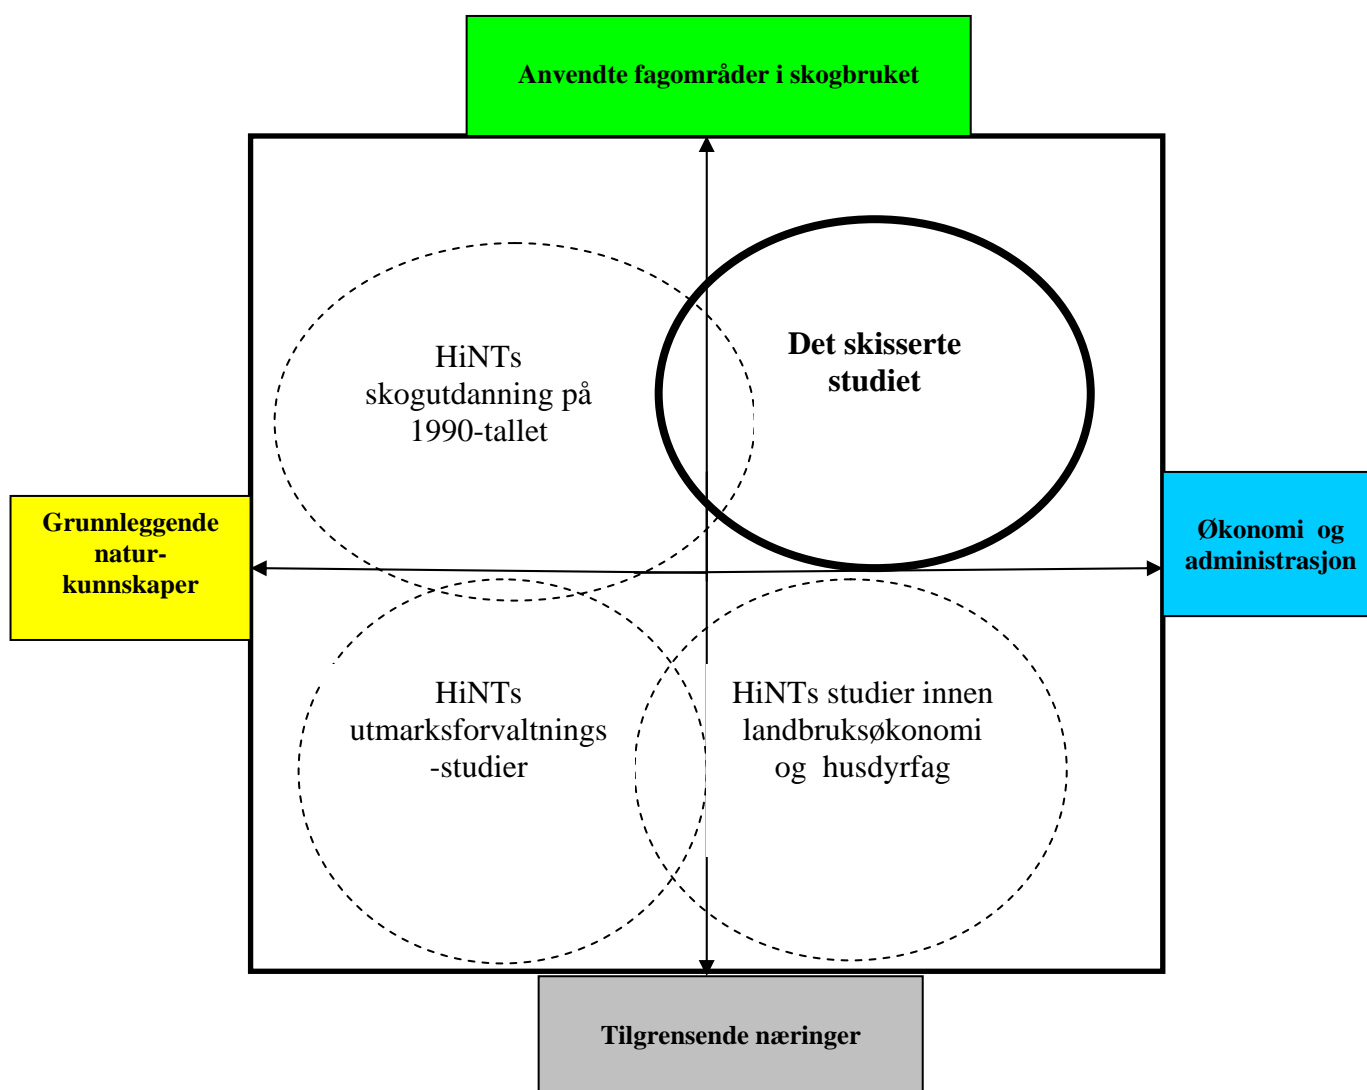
Anvendte fagområder i skogbruket

HiNTs skogutdanning på 1990-tallet

Det skisserte studiet

Grunnleggende natur-kunnskaper

Økonomi og administrasjon

HiNTs utmarksforvaltnings-studier

HiNTs studier innen landbruksøkonomi og husdyrfag

Tilgrensende næringer